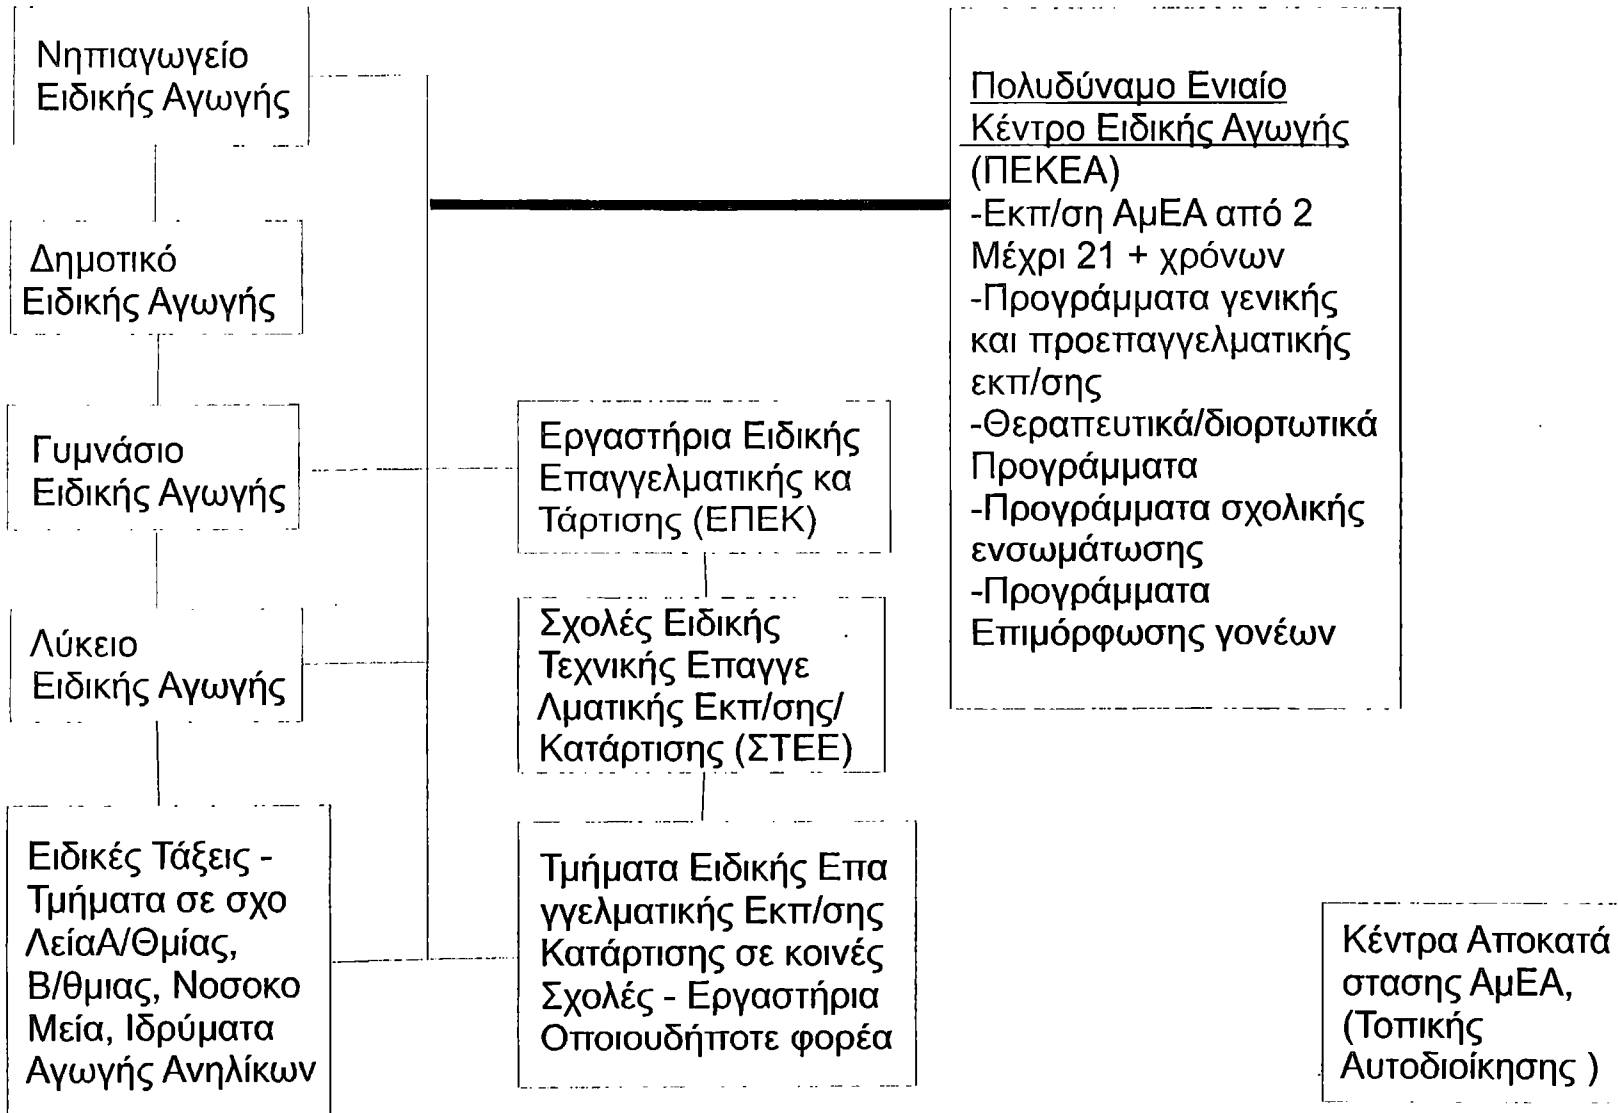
Νηπιαγωγείο Ειδικής Αγωγής

Πολυδύναμο Ενιαίο Κέντρο Ειδικής Αγωγής (ΠΕΚΕΑ)
-Εκπ/ση ΑμΕΑ από 2 Μέχρι 21 + χρόνων
-Προγράμματα γενικής και προεπαγγελματικής εκπ/σης
-Θεραπευτικά/διορτωτικά Προγράμματα
-Προγράμματα σχολικής ενσωμάτωσης
-Προγράμματα Επιμόρφωσης γονέων

Δημοτικό Ειδικής Αγωγής

Γυμνάσιο Ειδικής Αγωγής

Εργαστήρια Ειδικής Επαγγελματικής κα Τάρτισης (ΕΠΕΚ)

Λύκειο Ειδικής Αγωγής

Σχολές Ειδικής Τεχνικής Επαγγε Λματικής Εκπ/σης/ Κατάρτισης (ΣΤΕΕ)

Ειδικές Τάξεις - Τμήματα σε σχο ΛείαΑ/Θμίας, Β/θμιας, Νοσοκο Μεία, Ιδρύματα Αγωγής Ανηλίκων

Τμήματα Ειδικής Επα γγελματικής Εκπ/σης Κατάρτισης σε κοινές Σχολές - Εργαστήρια Οποιουδήποτε φορέα

Κέντρα Αποκατά στασης ΑμΕΑ, (Τοπικής Αυτοδιοίκησης )